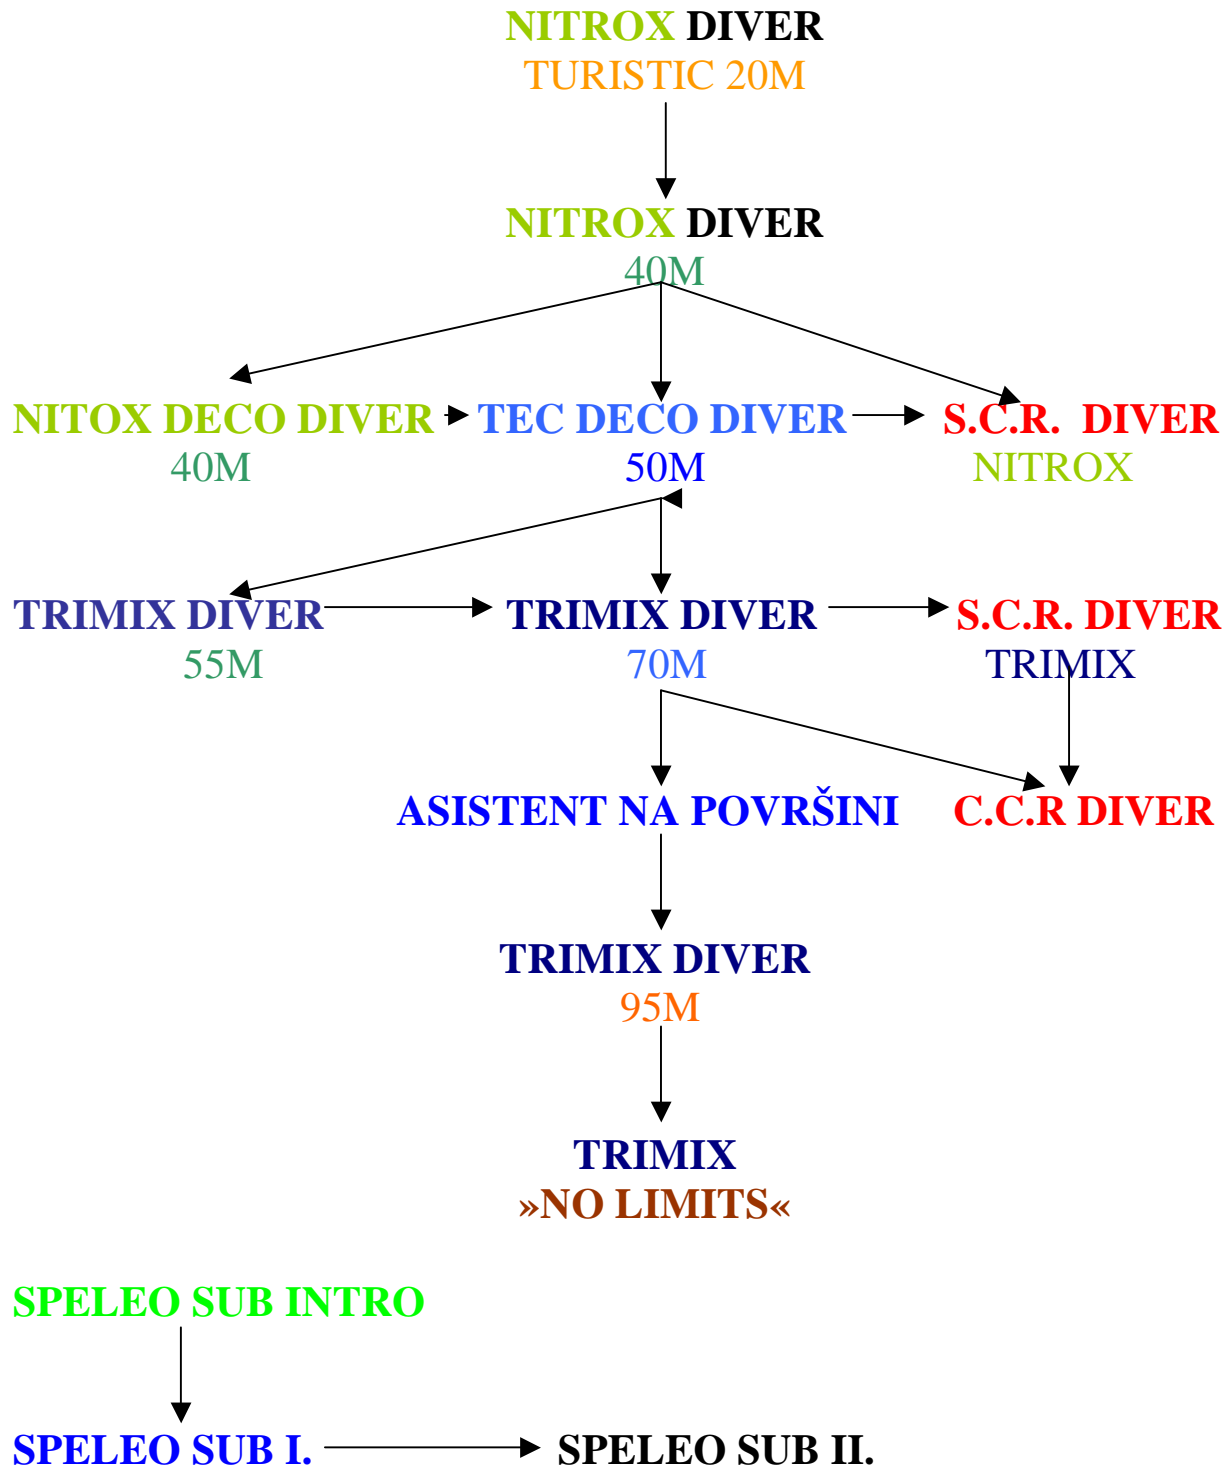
NITROX DIVER
TURISTIC 20M

NITROX DIVER
40M

NITOX DECO DIVER
40M

TEC DECO DIVER
50M

S.C.R. DIVER
NITROX

TRIMIX DIVER
55M

TRIMIX DIVER
70M

S.C.R. DIVER
TRIMIX

ASISTENT NA POVRŠINI

C.C.R DIVER

TRIMIX DIVER
95M

TRIMIX
»NO LIMITS«

SPELEO SUB INTRO

SPELEO SUB I.

SPELEO SUB II.